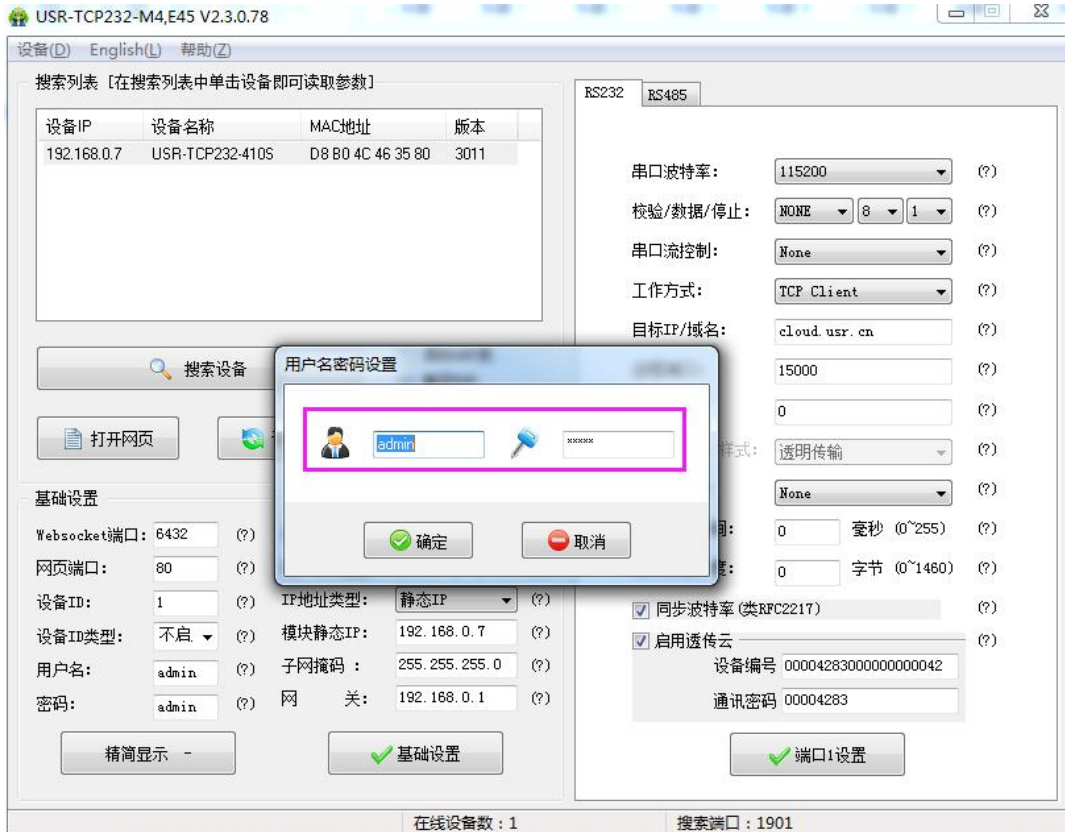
USR-TCP232-M4,E45 V2.3.0.78

设备(D) English(L) 帮助(Z)

搜索列表 [在搜索列表中单击设备即可读取参数]

| 设备IP | 设备名称 | MAC地址 | 版本 |
|---|---|---|---|
| 192.168.0.7 | USR-TCP232-410S | D8 B0 4C 46 35 80 | 3011 |

搜索设备

打开网页

基础设置

Websocket端口: 6432 (?)
网页端口: 80 (?)
设备ID: 1 (?)
设备ID类型: 不启 (?)
用户名: admin (?)
密码: admin (?)

IP地址类型: 静态IP (?)
模块静态IP: 192.168.0.7 (?)
子网掩码 : 255.255.255.0 (?)
网 关: 192.168.0.1 (?)

精简显示 -

基础设置

用户名密码设置

admin

*****

确定

取消

RS232 RS485

串口波特率: 115200 (?)
校验/数据/停止: NONE 8 1 (?)
串口流控制: None (?)
工作方式: TCP Client (?)
目标IP/域名: cloud.usr.cn (?)
15000 (?)
0 (?)
样式: 透明传输 (?)
None (?)
间: 0 毫秒 (0~255) (?)
度: 0 字节 (0~1460) (?)
同步波特率 (类RFC2217) (?)
启用透传云 (?)
设备编号 00004283000000000042
通讯密码 00004283

端口1设置

在线设备数 : 1

搜索端口 : 1901